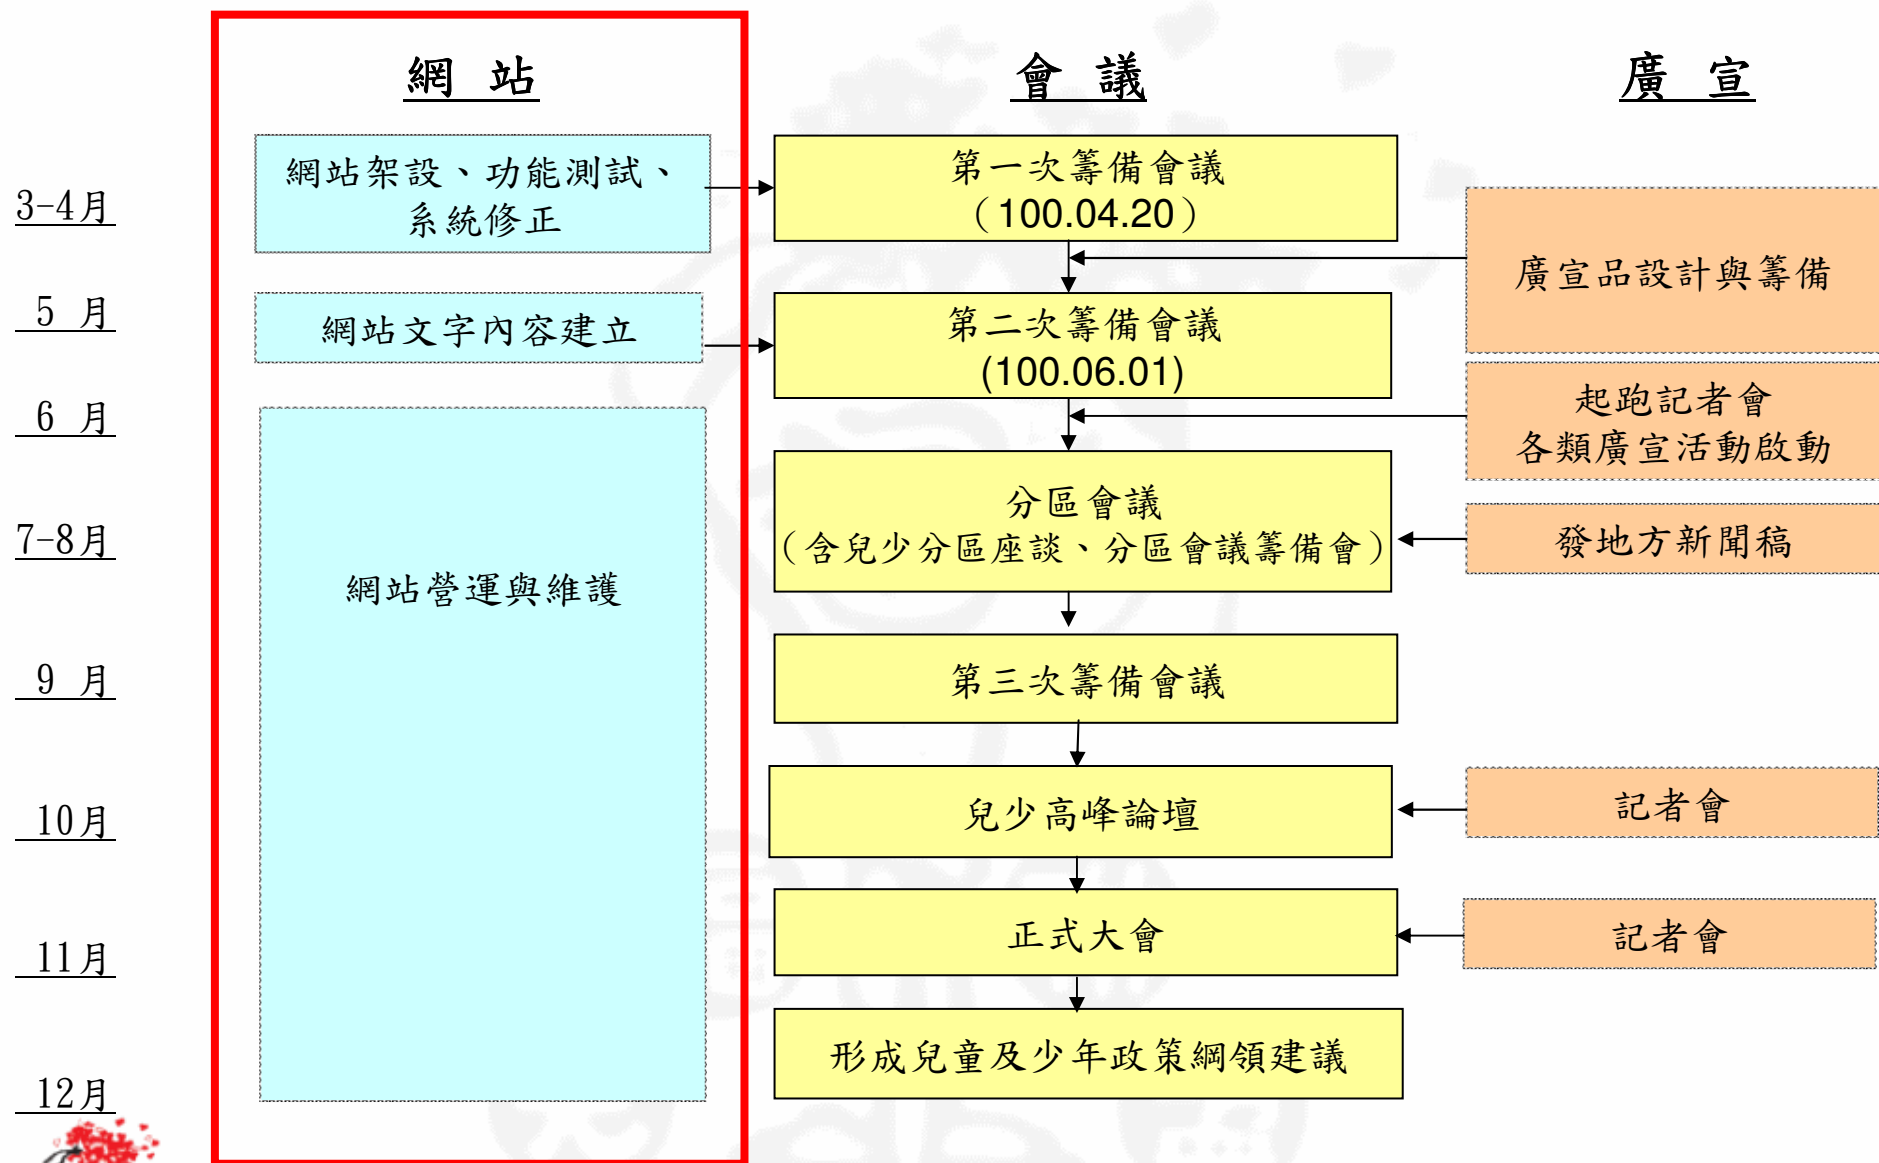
網 站

會 議

廣 宣

3-4月

5 月

6 月

7-8月

9 月

10月

11月

12月

網站架設、功能測試、系統修正

網站文字內容建立

網站營運與維護

第一次籌備會議（100.04.20）

第二次籌備會議(100.06.01)

分區會議（含兒少分區座談、分區會議籌備會）

第三次籌備會議

兒少高峰論壇

正式大會

形成兒童及少年政策綱領建議

廣宣品設計與籌備

起跑記者會
各類廣宣活動啟動

發地方新聞稿

記者會

記者會